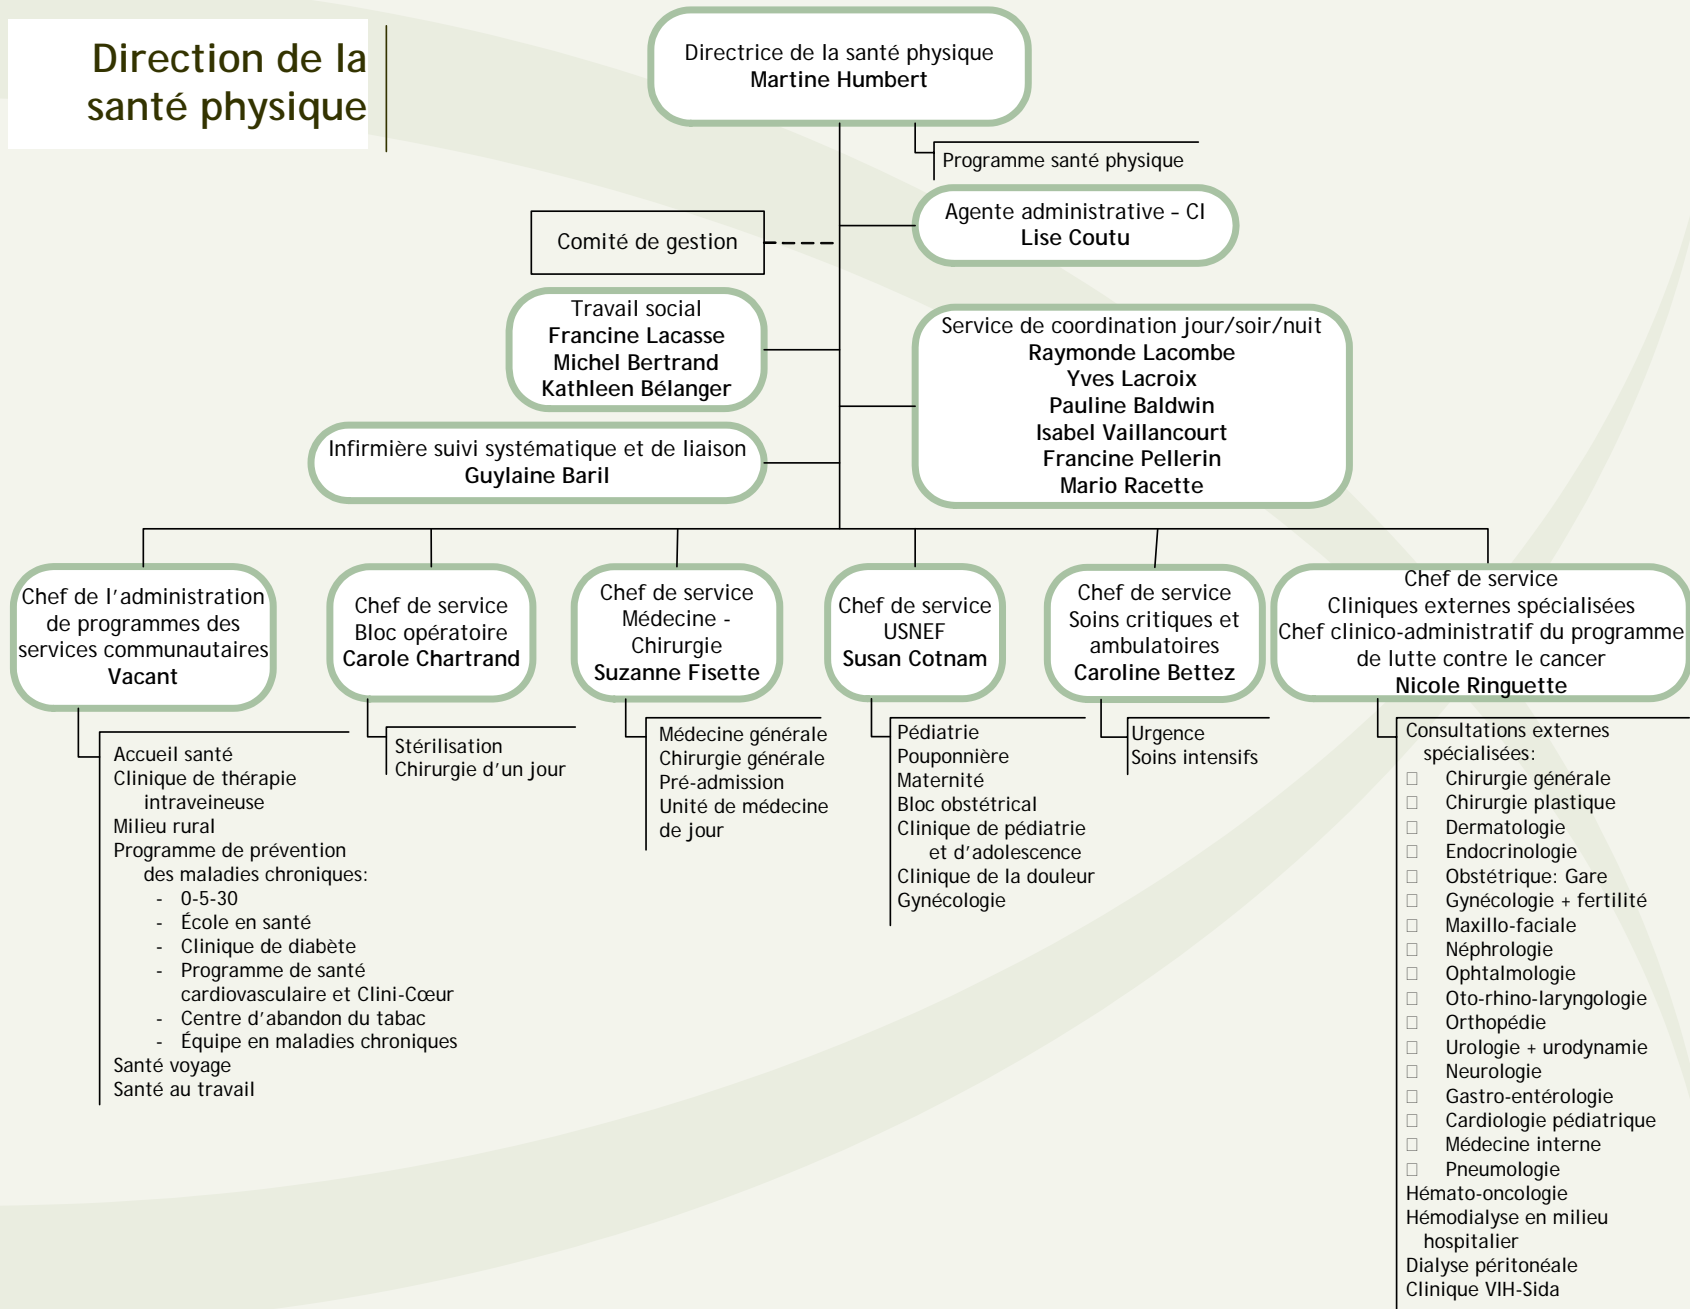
Direction de la santé physique

Directrice de la santé physique
**Martine Humbert**

Programme santé physique

Agente administrative - CI
**Lise Coutu**

Comité de gestion

Travail social
**Francine Lacasse**
**Michel Bertrand**
**Kathleen Bélanger**

Service de coordination jour/soir/nuit
**Raymonde Lacombe**
**Yves Lacroix**
**Pauline Baldwin**
**Isabel Vaillancourt**
**Francine Pellerin**
**Mario Racette**

Infirmière suivi systématique et de liaison
**Guylaine Baril**

Chef de l'administration de programmes des services communautaires
**Vacant**

Accueil santé
Clinique de thérapie intraveineuse
Milieu rural
Programme de prévention des maladies chroniques:
- 0-5-30
- École en santé
- Clinique de diabète
- Programme de santé cardiovasculaire et Clini-Cœur
- Centre d'abandon du tabac
- Équipe en maladies chroniques
Santé voyage
Santé au travail

Chef de service
Bloc opératoire
**Carole Chartrand**

Stérilisation
Chirurgie d'un jour

Chef de service
Médecine - Chirurgie
**Suzanne Fisette**

Médecine générale
Chirurgie générale
Pré-admission
Unité de médecine de jour

Chef de service
USNEF
**Susan Cotnam**

Pédiatrie
Pouponnière
Maternité
Bloc obstétrical
Clinique de pédiatrie et d'adolescence
Clinique de la douleur
Gynécologie

Chef de service
Soins critiques et ambulatoires
**Caroline Bettez**

Urgence
Soins intensifs

Chef de service
Cliniques externes spécialisées
Chef clinico-administratif du programme de lutte contre le cancer
**Nicole Ringuette**

Consultations externes spécialisées:
- Chirurgie générale
- Chirurgie plastique
- Dermatologie
- Endocrinologie
- Obstétrique: Gare
- Gynécologie + fertilité
- Maxillo-faciale
- Néphrologie
- Ophtalmologie
- Oto-rhino-laryngologie
- Orthopédie
- Urologie + urodynamie
- Neurologie
- Gastro-entérologie
- Cardiologie pédiatrique
- Médecine interne
- Pneumologie
Hémato-oncologie
Hémodialyse en milieu hospitalier
Dialyse péritonéale
Clinique VIH-Sida